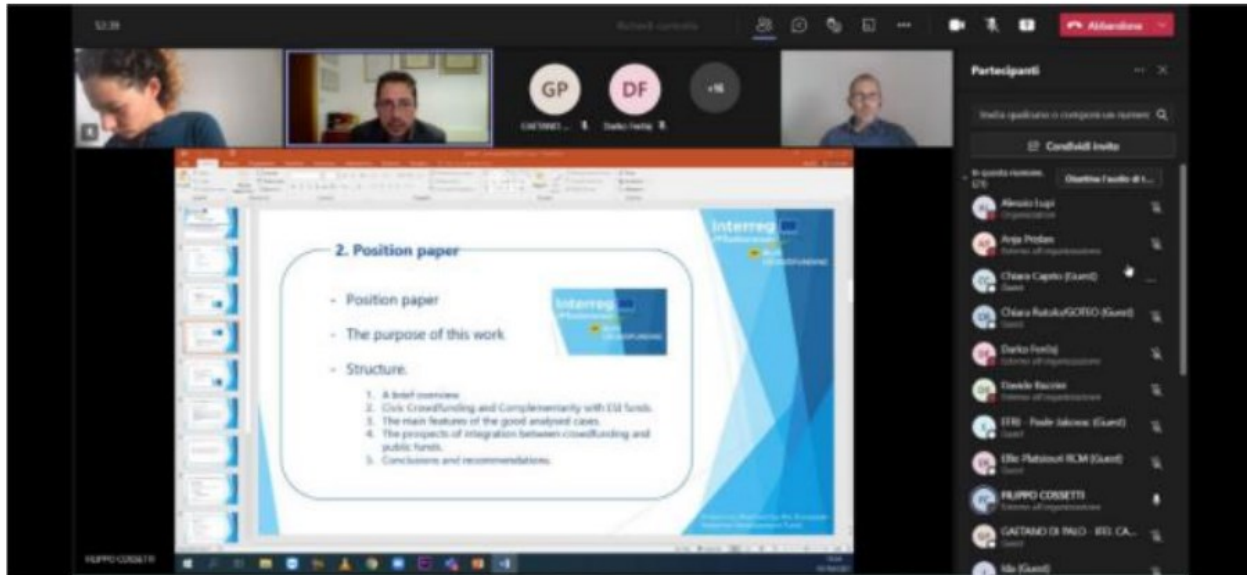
53:39

Richiedi controllo

Abbandona

GP
GAETANO ...

DF
Darko Ferlaj

+16

Partecipanti

Invita qualcuno o componi un numero

Condividi invito

In questa riunione (21)

Disattiva l'audio di t...

Alessio Lupi
Organizzatore

Anja Pirdas
Esterno all'organizzazione

Chiara Capito (Guest)
Guest

Chiara Rutolo/GOFEO (Guest)
Guest

Darko Ferlaj
Esterno all'organizzazione

Davide Raccini
Esterno all'organizzazione

ERRI - Paolo Jakovac (Guest)
Guest

Effie Platsinouri RCM (Guest)
Guest

FILIPPO COSSETTI
Esterno all'organizzazione

GAETANO DI PALO - IRTI CA...
Guest

Ida (Guest)

2. Position paper

- Position paper
- The purpose of this work
- Structure.

1. A brief overview.
2. Civic Crowdfunding and Complementarity with ESI funds.
3. The main features of the good analysed cases.
4. The prospects of integration between crowdfunding and public funds.
5. Conclusions and recommendations.

Interreg
CROWDFUNDING

Interreg
CROWDFUNDING

FILIPPO COSSETTI